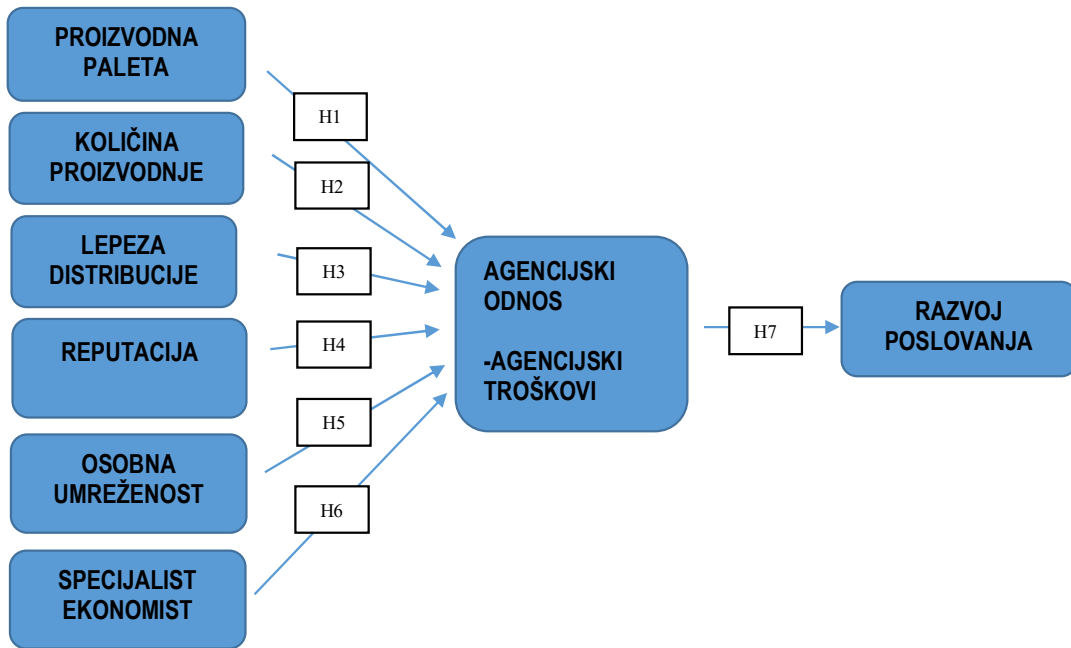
PROIZVODNA PALETA

H1

KOLIČINA PROIZVODNJE

H2

LEPEZA DISTRIBUCIJE

H3

REPUTACIJA

H4

H5

OSOBNA UMREŽENOST

H6

SPECIJALIST EKONOMIST

AGENCIJSKI ODNOS

-AGENCIJSKI TROŠKOVI

H7

RAZVOJ POSLOVANJA